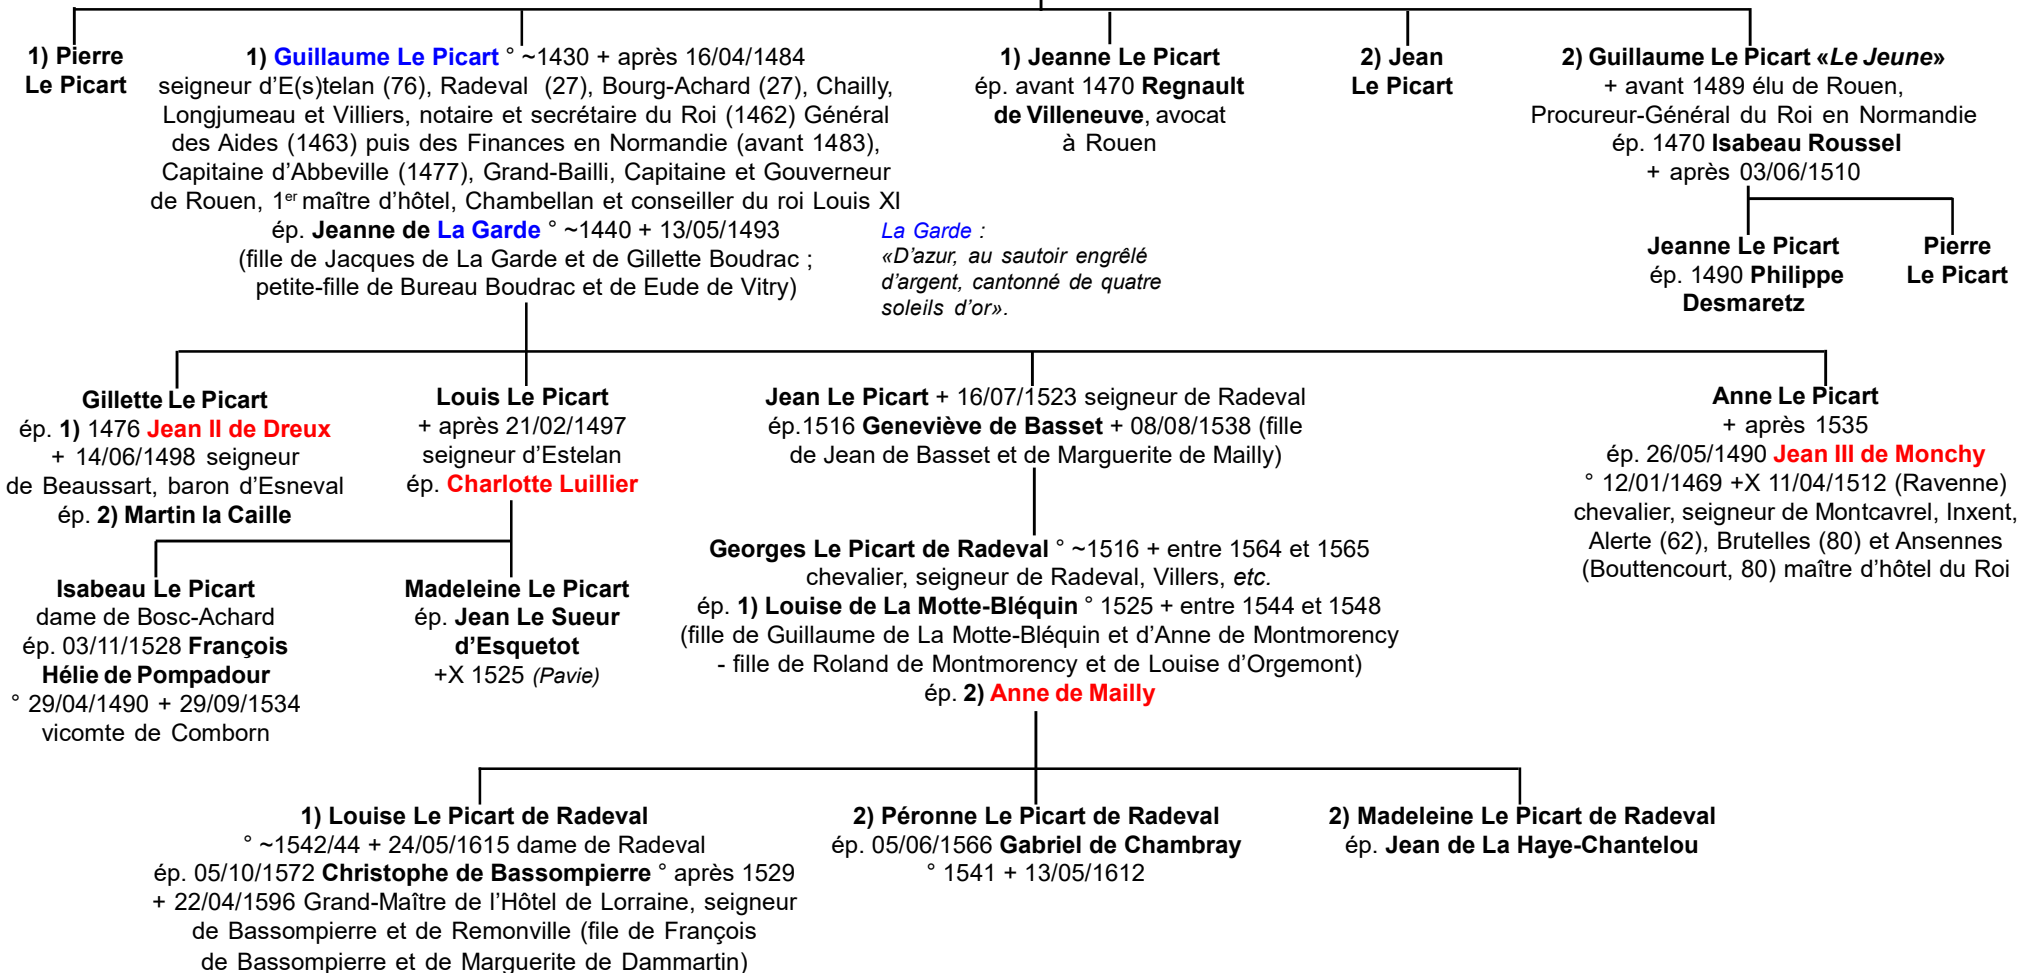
1) Pierre Le Picart

1) Guillaume Le Picart ° ~1430 + après 16/04/1484 seigneur d'E(s)telan (76), Radeval (27), Bourg-Achard (27), Chailly, Longjumeau et Villiers, notaire et secrétaire du Roi (1462) Général des Aides (1463) puis des Finances en Normandie (avant 1483), Capitaine d'Abbeville (1477), Grand-Bailli, Capitaine et Gouverneur de Rouen, 1$^{er}$ maître d'hôtel, Chambellan et conseiller du roi Louis XI ép. Jeanne de La Garde ° ~1440 + 13/05/1493 (fille de Jacques de La Garde et de Gillette Boudrac ; petite-fille de Bureau Boudrac et de Eude de Vitry)

La Garde : «D'azur, au sautoir engrêlé d'argent, cantonné de quatre soleils d'or».

1) Jeanne Le Picart ép. avant 1470 Regnault de Villeneuve, avocat à Rouen

2) Jean Le Picart

2) Guillaume Le Picart «Le Jeune» + avant 1489 élu de Rouen, Procureur-Général du Roi en Normandie ép. 1470 Isabeau Roussel + après 03/06/1510

Jeanne Le Picart ép. 1490 Philippe Desmaretz

Pierre Le Picart

Gillette Le Picart ép. 1) 1476 Jean II de Dreux + 14/06/1498 seigneur de Beaussart, baron d'Esneval ép. 2) Martin la Caille

Louis Le Picart + après 21/02/1497 seigneur d'Estelan ép. Charlotte Luillier

Jean Le Picart + 16/07/1523 seigneur de Radeval ép.1516 Geneviève de Basset + 08/08/1538 (fille de Jean de Basset et de Marguerite de Mailly)

Anne Le Picart + après 1535 ép. 26/05/1490 Jean III de Monchy ° 12/01/1469 +X 11/04/1512 (Ravenne) chevalier, seigneur de Montcavrel, Inxent, Alerte (62), Brutelles (80) et Ansennes (Bouttencourt, 80) maître d'hôtel du Roi

Isabeau Le Picart dame de Bosc-Achard ép. 03/11/1528 François Hélie de Pompadour ° 29/04/1490 + 29/09/1534 vicomte de Comborn

Madeleine Le Picart ép. Jean Le Sueur d'Esquetot +X 1525 (Pavie)

Georges Le Picart de Radeval ° ~1516 + entre 1564 et 1565 chevalier, seigneur de Radeval, Villers, etc. ép. 1) Louise de La Motte-Bléquin ° 1525 + entre 1544 et 1548 (fille de Guillaume de La Motte-Bléquin et d'Anne de Montmorency - fille de Roland de Montmorency et de Louise d'Orgemont) ép. 2) Anne de Mailly

1) Louise Le Picart de Radeval ° ~1542/44 + 24/05/1615 dame de Radeval ép. 05/10/1572 Christophe de Bassompierre ° après 1529 + 22/04/1596 Grand-Maître de l'Hôtel de Lorraine, seigneur de Bassompierre et de Remonville (file de François de Bassompierre et de Marguerite de Dammartin)

2) Péronne Le Picart de Radeval ép. 05/06/1566 Gabriel de Chambray ° 1541 + 13/05/1612

2) Madeleine Le Picart de Radeval ép. Jean de La Haye-Chantelou